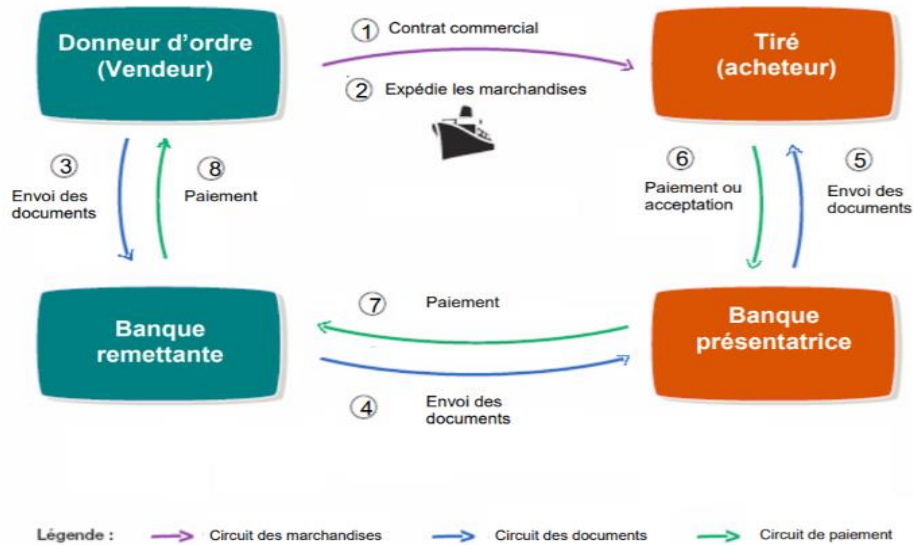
Donneur d'ordre (Vendeur)

1 Contrat commercial

Tiré (acheteur)

2 Expédie les marchandises

3 Envoi des documents

8 Paiement

6 Paiement ou acceptation

5 Envoi des documents

7 Paiement

Banque remettante

Banque présentatrice

4 Envoi des documents

Légende : Circuit des marchandises Circuit des documents Circuit de paiement